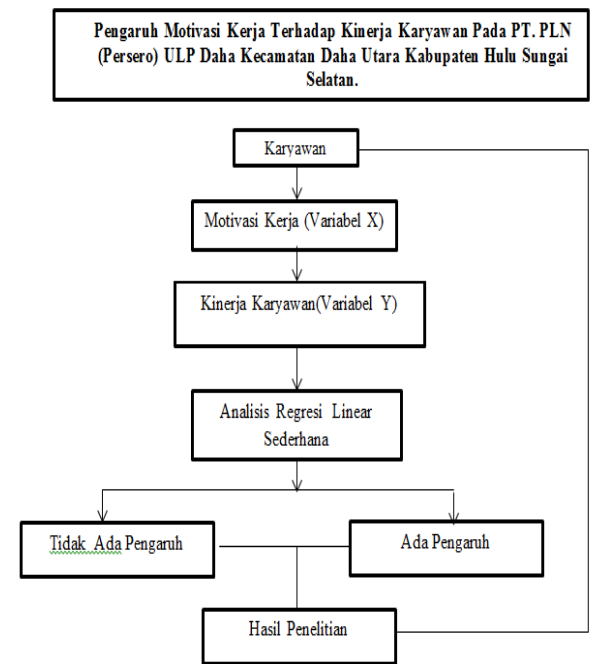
Pengaruh Motivasi Kerja Terhadap Kinerja Karyawan Pada PT. PLN (Persero) ULP Daha Kecamatan Daha Utara Kabupaten Hulu Sungai Selatan.

Karyawan

Motivasi Kerja (Variabel X)

Kinerja Karyawan(Variabel Y)

Analisis Regresi Linear Sederhana

Tidak Ada Pengaruh

Ada Pengaruh

Hasil Penelitian